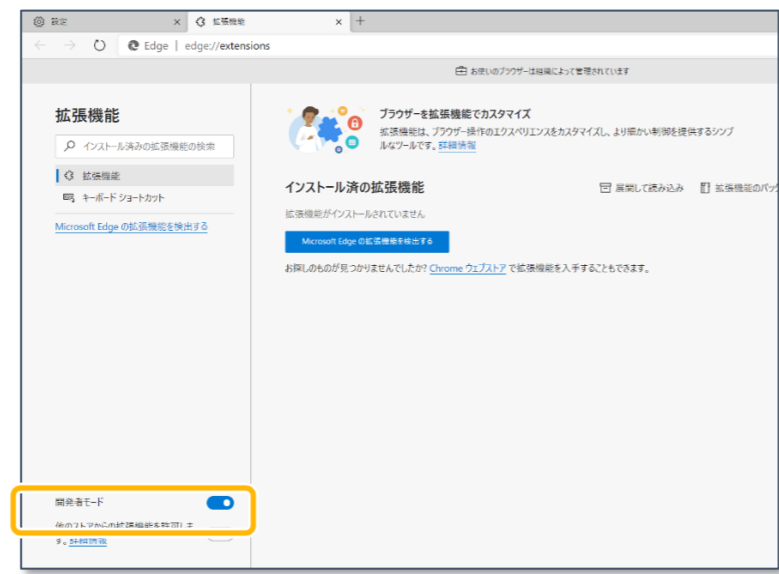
設定 ×
拡張機能 ×
+
Edge | edge://extensions

お使いのブラウザーは組織によって管理されています

拡張機能

インストール済みの拡張機能の検索

拡張機能

キーボード ショートカット

Microsoft Edge の拡張機能を検出する

ブラウザーを拡張機能でカスタマイズ

拡張機能は、ブラウザー操作のエクスペリエンスをカスタマイズし、より細かい制御を提供するシンプルなツールです。詳細情報

インストール済の拡張機能

展開して読み込み

拡張機能のパッ

拡張機能がインストールされていません

Microsoft Edge の拡張機能を検出する

お探しのものが見つかりませんでしたか? Chrome ウェブストア で拡張機能を入手することもできます。

開発者モード

他のストアからの拡張機能を許可します。詳細情報